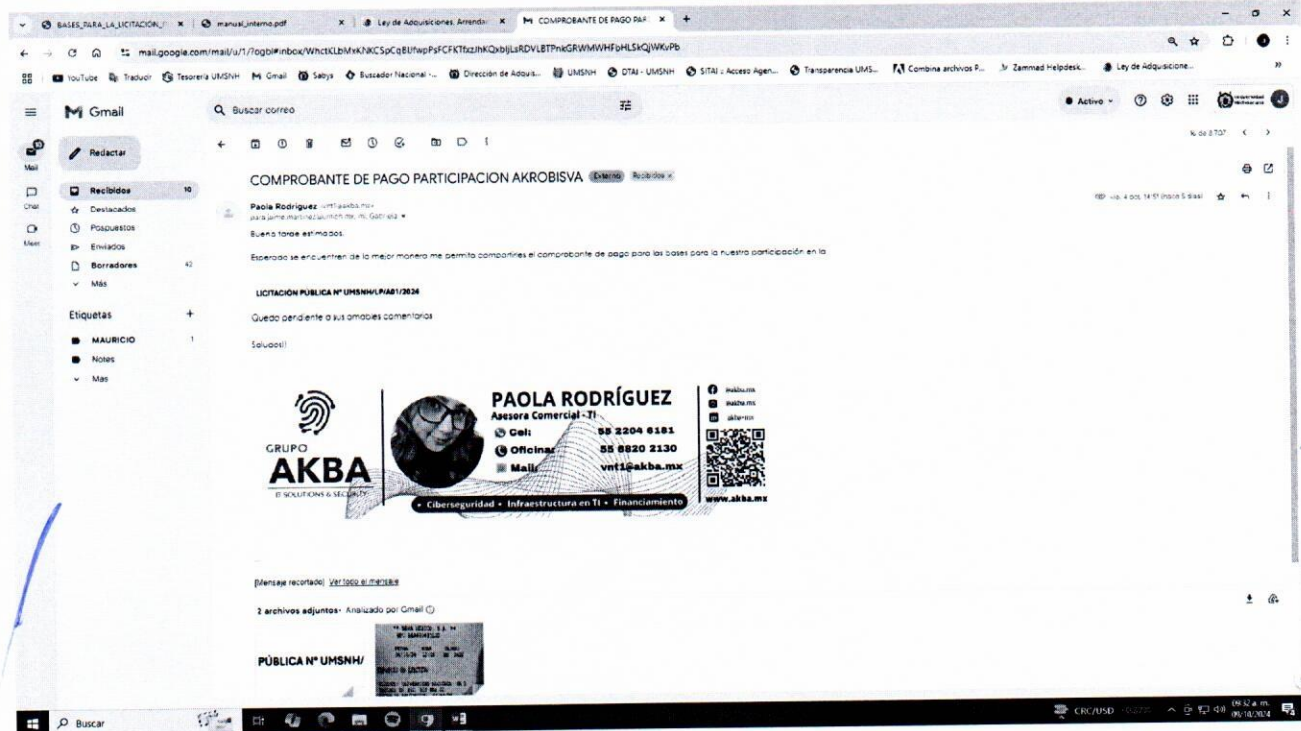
BASES_PARA_LA_LICITACIÓN_ | manual_interno.pdf | Ley de Adquisiciones, Arrenda | COMPROBANTE DE PAGO PAR

mail.google.com/mail/u/1/?ogbl#inbox/WhctKLbMxKNKCSpCqBLlfwpPsFCFKTfxzJhKQxbljLsRDVLBTPnkGRWMWHFbHLSkQjWKvPb

YouTube | Traducir | Tesorería UMSNH | Gmail | Sabys | Buscador Nacional -... | Dirección de Adquis... | UMSNH | DTAI - UMSNH | SITAI :: Acceso Agen... | Transparencia UMS... | Combina archivos P... | Zammad Helpdesk | Ley de Adquisicione...

Gmail

Buscar correo

Activo

Mail

Chat

Meet

Redactar

Recibidos 10

Destacados

Pospuestos

Enviados

Borradores 42

Más

Etiquetas +

MAURICIO 1

Notes

Más

COMPROBANTE DE PAGO PARTICIPACION AKROBISVA Externo Recibidos ×

Paola Rodriguez <vnt1@akba.mx>
para jaime.martinez.umich.mx, mi, Gabriela

vie, 4 oct, 14:57 (hace 5 días)

Buena tarde estimados.

Esperado se encuentren de la mejor manera me permito compartirles el comprobante de pago para las bases para la nuestra participación en la

LICITACIÓN PÚBLICA Nº UMSNH/LP/A01/2024

Quedo pendiente a sus amables comentarios

Saludos!!

GRUPO AKBA
IT SOLUTIONS & SECURITY

PAOLA RODRÍGUEZ
Asesora Comercial - TI
Cel: 55 2204 6181
Oficina: 55 8820 2130
Mail: vnt1@akba.mx

akba.mx
akba.mx
akba-mx

• Ciberseguridad • Infraestructura en TI • Financiamiento

www.akba.mx

[Mensaje recortado] Ver todo el mensaje

2 archivos adjuntos • Analizado por Gmail

PÚBLICA Nº UMSNH/

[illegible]

Buscar

CRC/USD

09:32 a. m.
09/10/2024